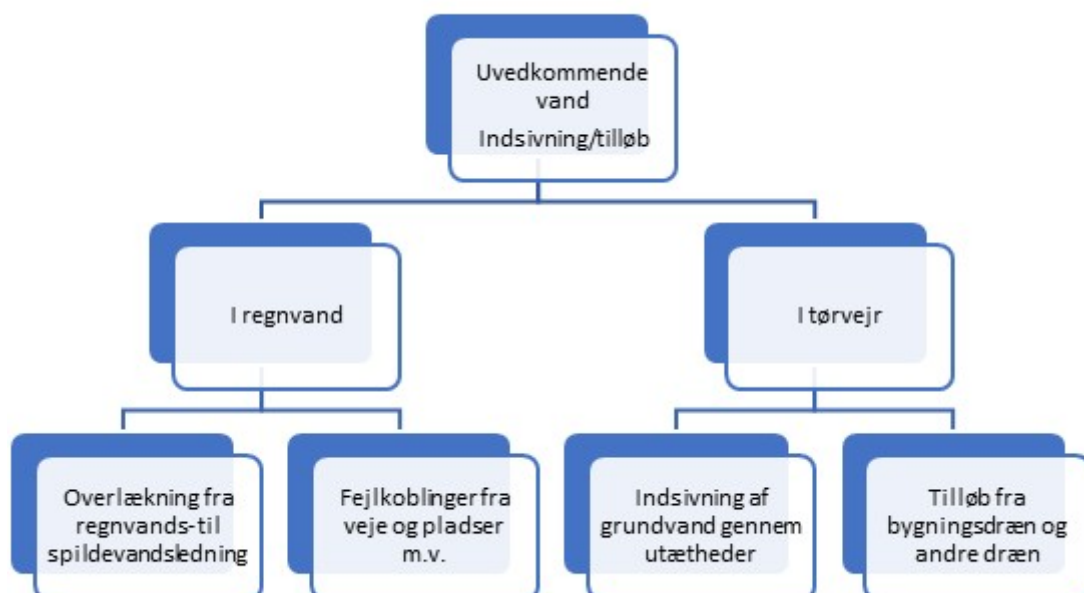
Uvedkommende vand
Indsivning/tilløb

I regnvand

I tørvejr

Overlækning fra regnvands-til spildevandsledning

Fejlkoblinger fra veje og pladser m.v.

Indsivning af grundvand gennem utætheder

Tilløb fra bygningsdræn og andre dræn